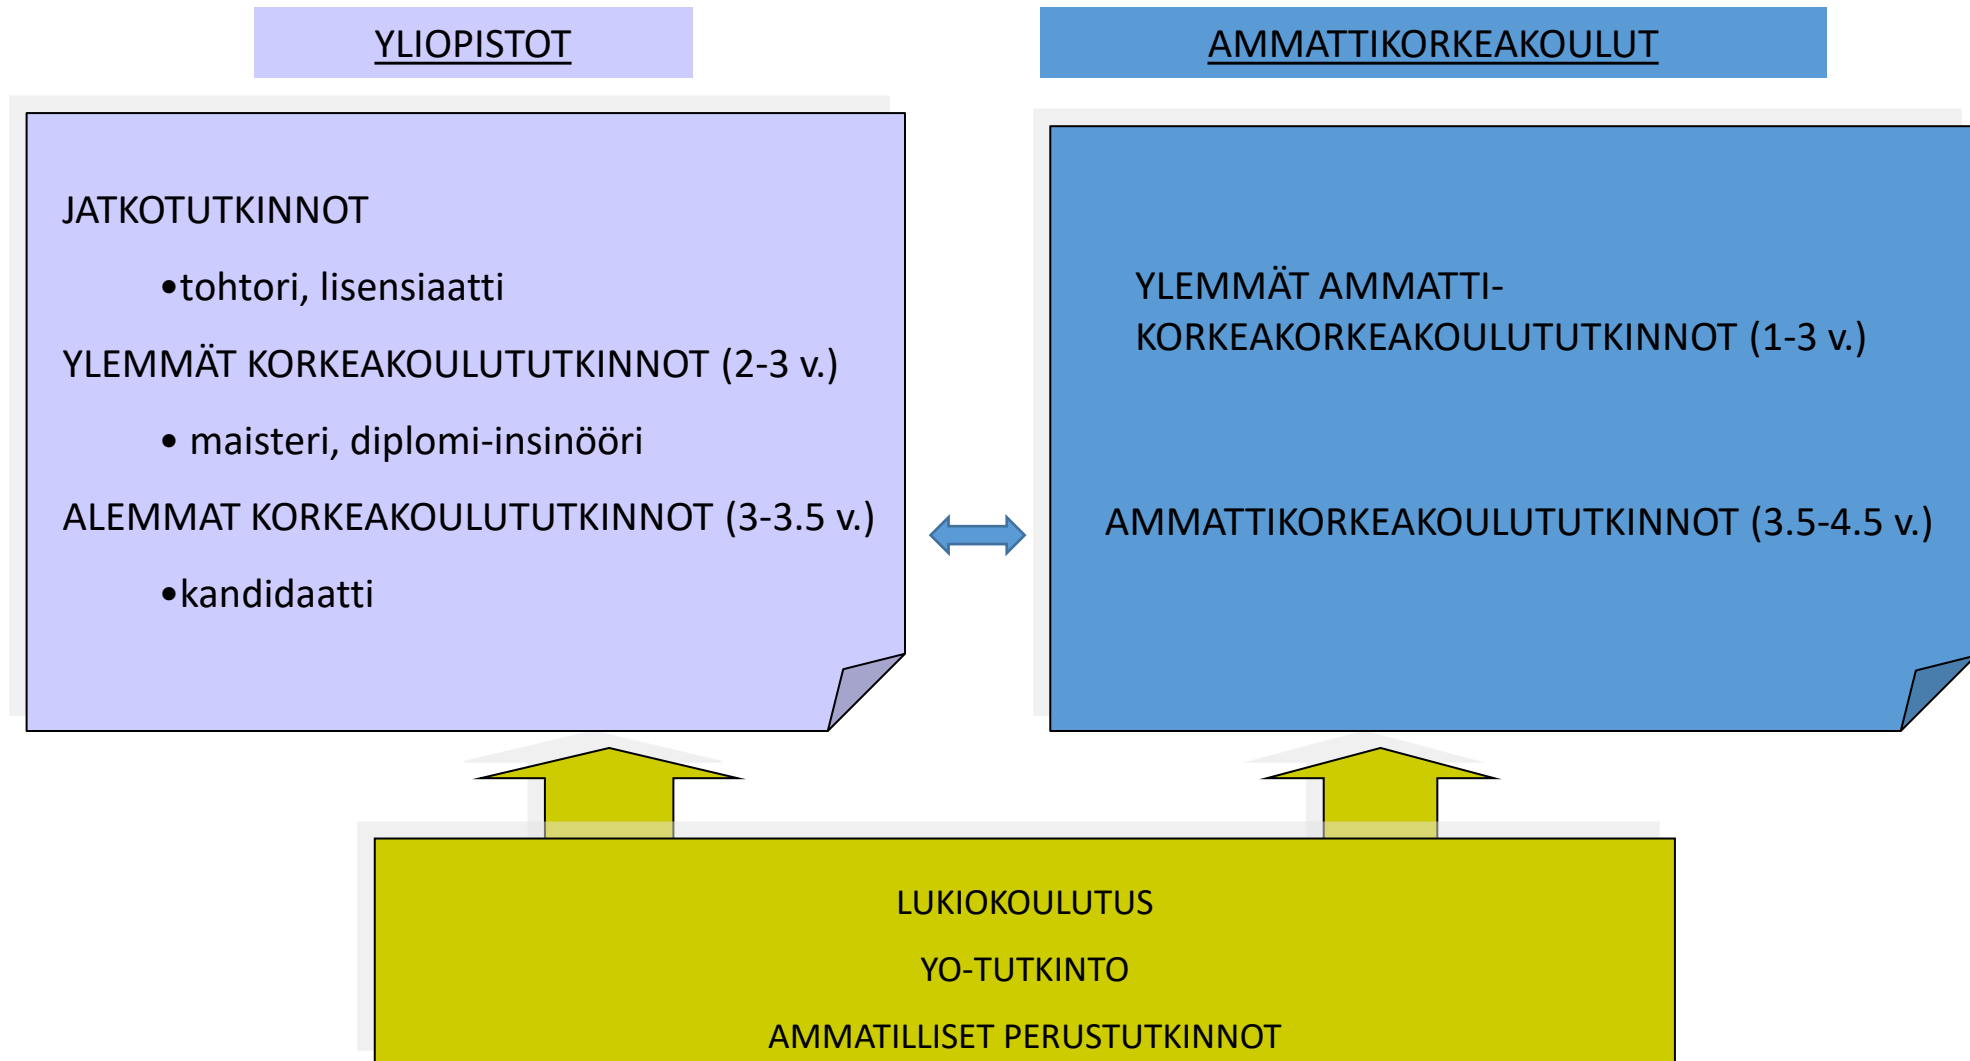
YLIOPISTOT

AMMATTIKORKEAKOULUT

JATKOTUTKINNOT

•tohtori, lisensiaatti

YLEMMÄT KORKEAKOULUTUTKINNOT (2-3 v.)

• maisteri, diplomi-insinööri

ALEMMAT KORKEAKOULUTUTKINNOT (3-3.5 v.)

•kandidaatti

YLEMMÄT AMMATTI-KORKEAKORKEAKOULUTUTKINNOT (1-3 v.)

AMMATTIKORKEAKOULUTUTKINNOT (3.5-4.5 v.)

LUKIOKOULUTUS

YO-TUTKINTO

AMMATILLISET PERUSTUTKINNOT